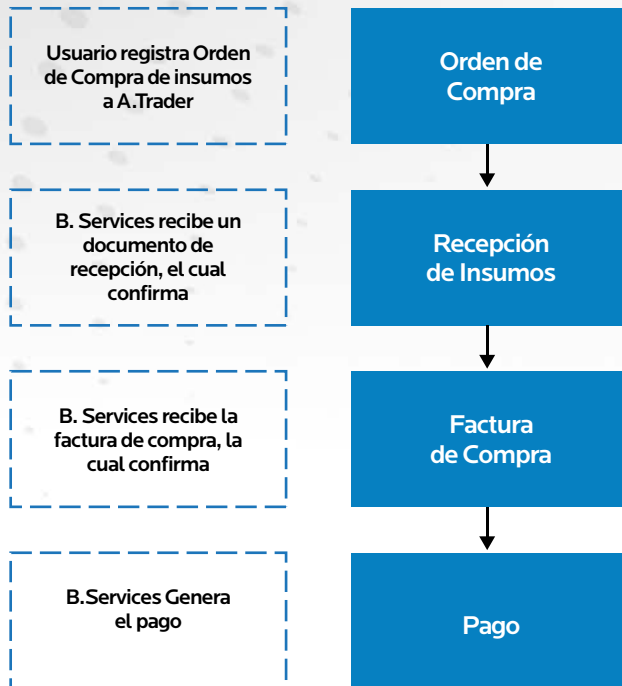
Usuario registra Orden de Compra de insumos a A.Trader

Orden de Compra

B. Services recibe un documento de recepción, el cual confirma

Recepción de Insumos

B. Services recibe la factura de compra, la cual confirma

Factura de Compra

B.Services Genera el pago

Pago